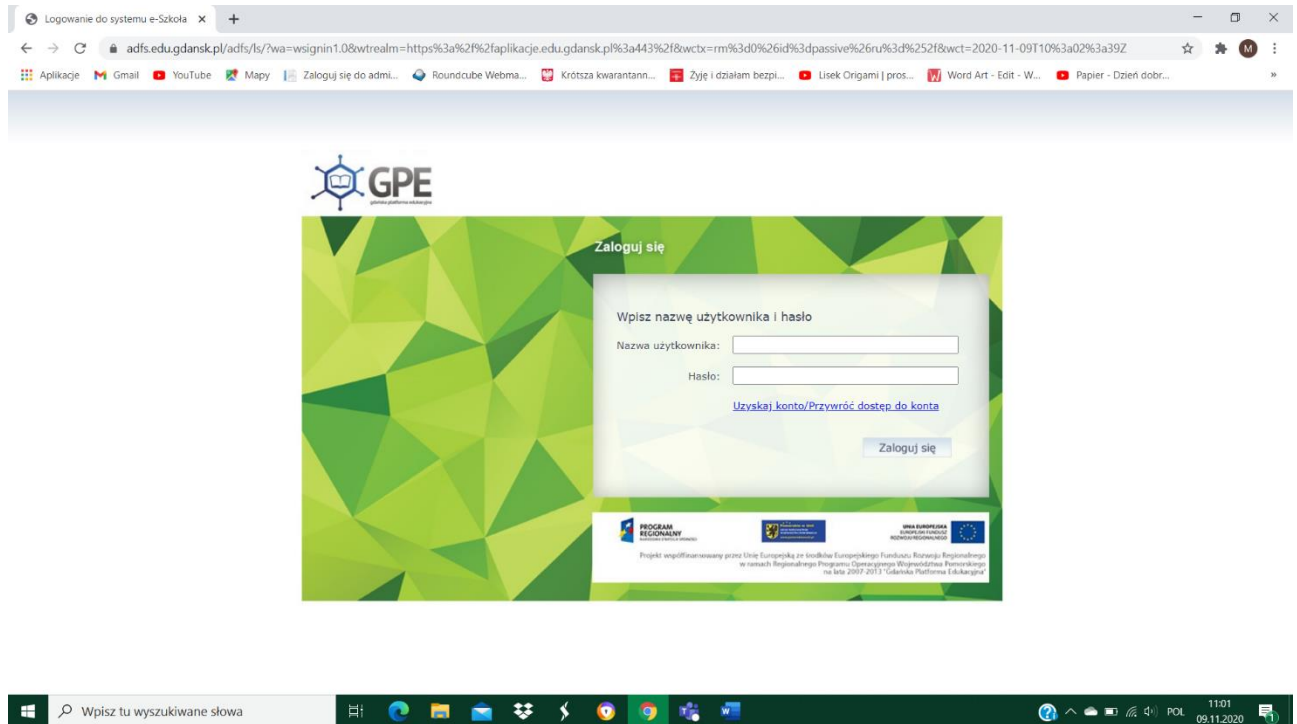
Logowanie do systemu e-Szkoła ×

adfs.edu.gdansk.pl/adfs/ls/?wa=wsignin1.0&wtrealm=https%3a%2f%2faplikacje.edu.gdansk.pl%3a443%2f&wctx=rm%3d0%26id%3dpassive%26ru%3d%252f&wct=2020-11-09T10%3a02%3a39Z

Aplikacje Gmail YouTube Mapy Zaloguj się do admi... Roundcube Webma... Krótsza kwarantann... Żyję i działam bezpi... Lisek Origami | pros... Word Art - Edit - W... Papier - Dzień dobr...

GPE
gdańska platforma edukacyjna

Zaloguj się

Wpisz nazwę użytkownika i hasło

Nazwa użytkownika:

Hasło:

Uzyskaj konto/Przywróć dostęp do konta

Zaloguj się

PROGRAM REGIONALNY

UNIA EUROPEJSKA EUROPEJSKI FUNDUSZ ROZWOJU REGIONALNEGO

Projekt współfinansowany przez Unię Europejską ze środków Europejskiego Funduszu Rozwoju Regionalnego w ramach Regionalnego Programu Operacyjnego Województwa Pomorskiego na lata 2007-2013 "Gdańska Platforma Edukacyjna"

Wpisz tu wyszukiwane słowa

POL 11:01 09.11.2020